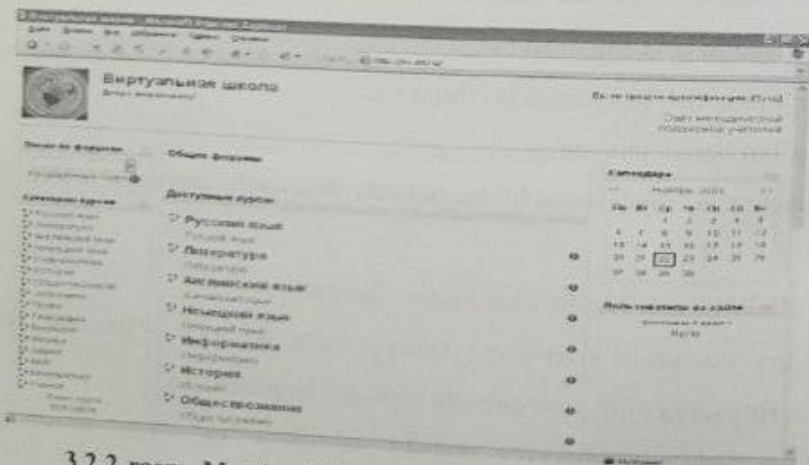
Виртуальная школа

Общие форумы

Доступные курсы

Русский язык

Литература

Английский язык

Немецкий язык

Информатика

История

Обществознание

Календарь

Ноябрь

Пн Вт Ср Чт Пт Сб Вс

Пользователи на сайте

3.2.2 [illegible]